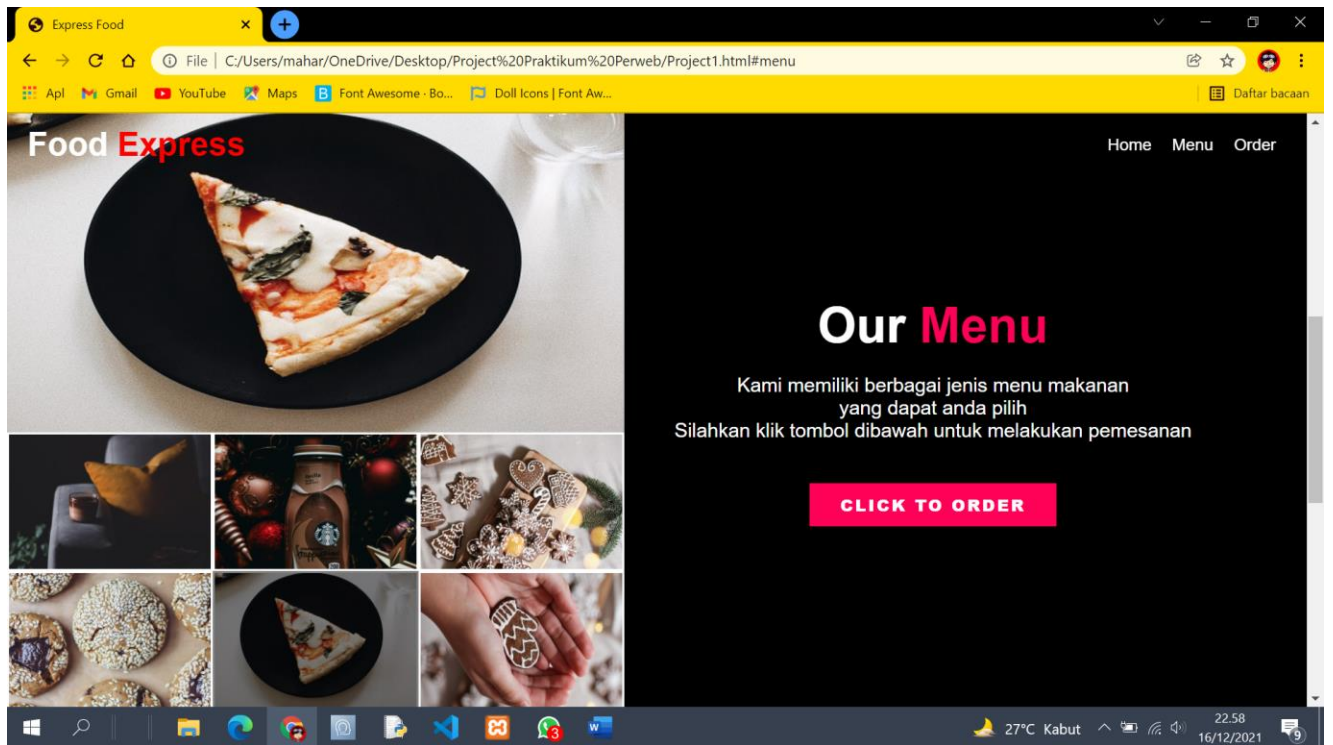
Express Food

File | C:/Users/mahar/OneDrive/Desktop/Project%20Praktikum%20Perweb/Project1.html#menu

Apl Gmail YouTube Maps Font Awesome · Bo... Doll Icons | Font Aw... Daftar bacaan

Food Express

Home Menu Order

Our Menu

Kami memiliki berbagai jenis menu makanan yang dapat anda pilih
Silahkan klik tombol dibawah untuk melakukan pemesanan

CLICK TO ORDER

27°C Kabut 22.58 16/12/2021